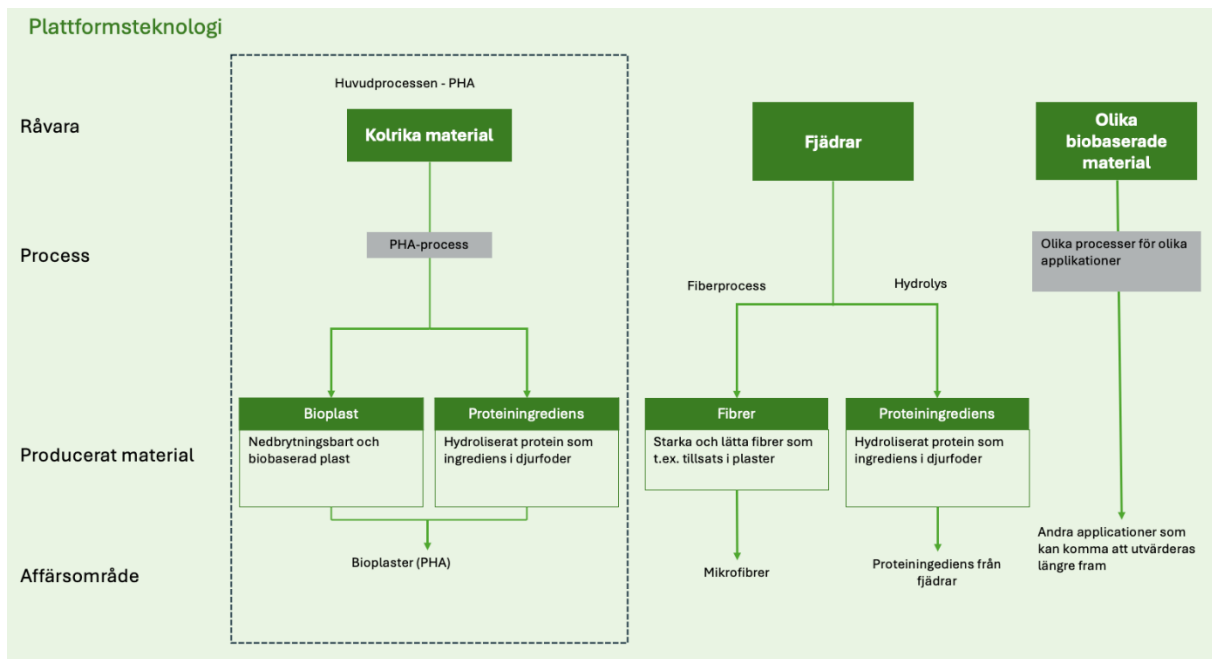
Plattformsteknologi

Råvara

Process

Producerat material

Affärsområde

Huvudprocessen - PHA

Kolrika material

PHA-process

Bioplast

Nedbrytningsbart och biobaserad plast

Proteiningrediens

Hydroliserat protein som ingrediens i djurfoder

Bioplaster (PHA)

Fjädrar

Fiberprocess

Hydrolys

Fibrer

Starka och lätta fibrer som t.ex. tillsats i plaster

Mikrofibrer

Proteiningrediens

Hydroliserat protein som ingrediens i djurfoder

Proteiningediens från fjädrar

Olika biobaserade material

Olika processer för olika applikationer

Andra applicationer som kan komma att utvärderas längre fram